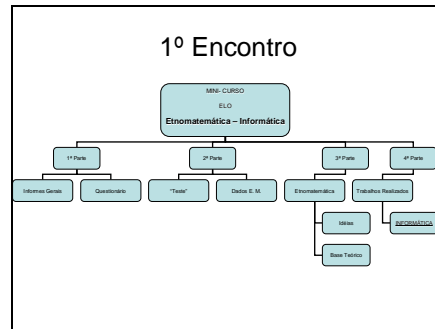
1º Encontro

MINI- CURSO

ELO

Etnomatemática – Informática

1ª Parte

2ª Parte

3ª Parte

4ª Parte

Informes Gerais

Questionário

"Teste"

Dados E. M.

Etnomatemática

Trabalhos Realizados

Idéias

INFORMÁTICA

Base Teórica